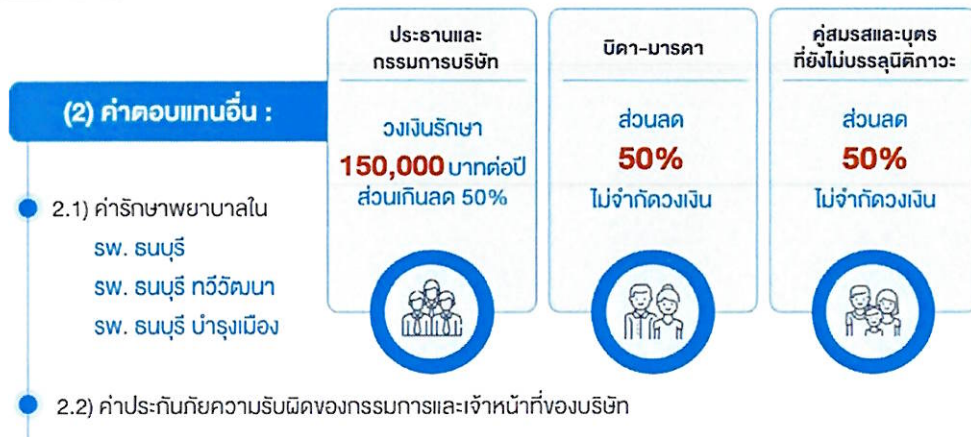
(2) ค่าตอบแทนอื่น :

2.1) ค่ารักษาพยาบาลใน
รพ. ธนบุรี
รพ. ธนบุรี ทวีวัฒนา
รพ. ธนบุรี บำรุงเมือง

| ประธานและกรรมการบริษัท | บิดา-มารดา | คู่สมรสและบุตรที่ยังไม่บรรลุนิติภาวะ |
|---|---|---|
| วงเงินรักษา 150,000 บาทต่อปี ส่วนเกินลด 50% | ส่วนลด 50% ไม่จำกัดวงเงิน | ส่วนลด 50% ไม่จำกัดวงเงิน |

2.2) ค่าประกันภัยความรับผิดของกรรมการและเจ้าหน้าที่ของบริษัท